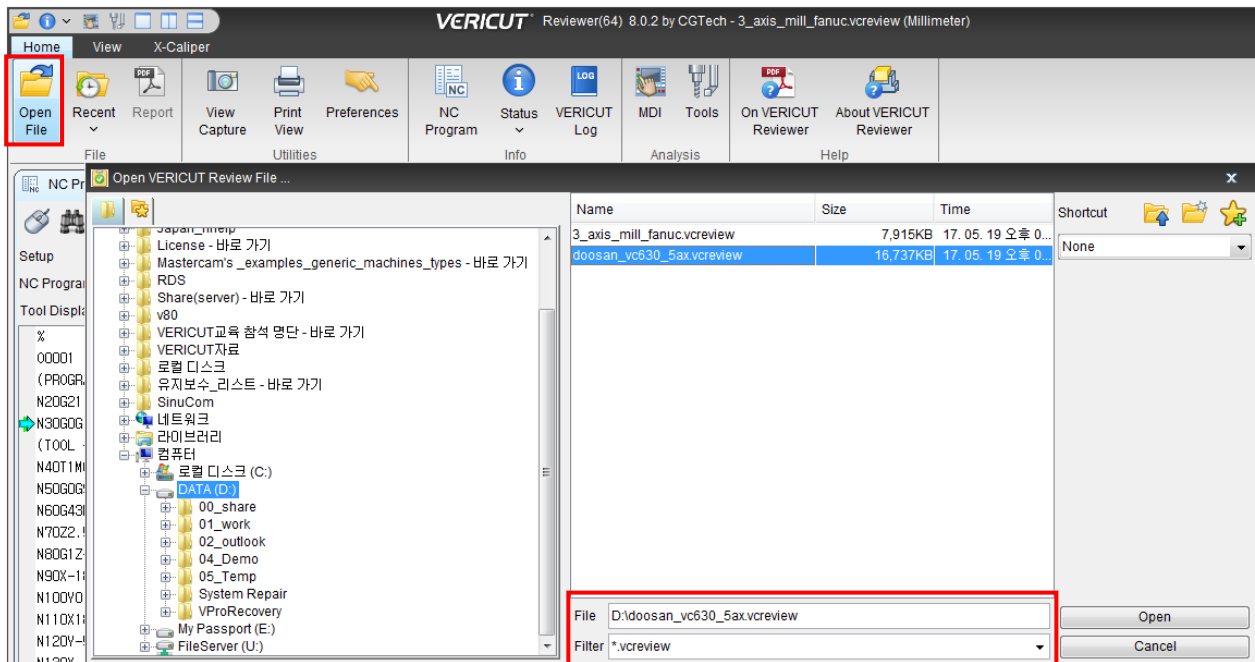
VERICUT Reviewer(64) 8.0.2 by CGTech - 3_axis_mill_fanuc.vcreview (Millimeter)

Home View X-Caliper

Open File
Recent
Report
File

View Capture
Print View
Preferences
Utilities

NC Program
Status
VERICUT Log
Info

MDI
Tools
Analysis

On VERICUT Reviewer
About VERICUT Reviewer
Help

NC Pr

Setup
NC Progra
Tool Displa
%
O0001
(PROGR
N20G21
N30G0G
(TOOL -
N40T1M
N50G0G
N60G43
N70Z2.
N80G1Z
N90X-1
N100Y0
N110X1
N120Y-
N130Y

Open VERICUT Review File ...

Japan_rhelp
License - 바로 가기
Mastercam's _examples_generic_machines_types - 바로 가기
RDS
Share(server) - 바로 가기
v80
VERICUT교육 참석 명단 - 바로 가기
VERICUT자료
로컬 디스크
유지보수_리스트 - 바로 가기
SinuCom
네트워크
라이브러리
컴퓨터
로컬 디스크 (C:)
DATA (D:)
00_share
01_work
02_outlook
04_Demo
05_Temp
System Repair
VProRecovery
My Passport (E:)
FileServer (U:)

| Name | Size | Time |
|---|---|---|
| 3_axis_mill_fanuc.vcreview | 7,915KB | 17. 05. 19 오후 0... |
| doosan_vc630_5ax.vcreview | 16,737KB | 17. 05. 19 오후 0... |

Shortcut
None

File D:\doosan_vc630_5ax.vcreview
Filter *.vcreview

Open
Cancel